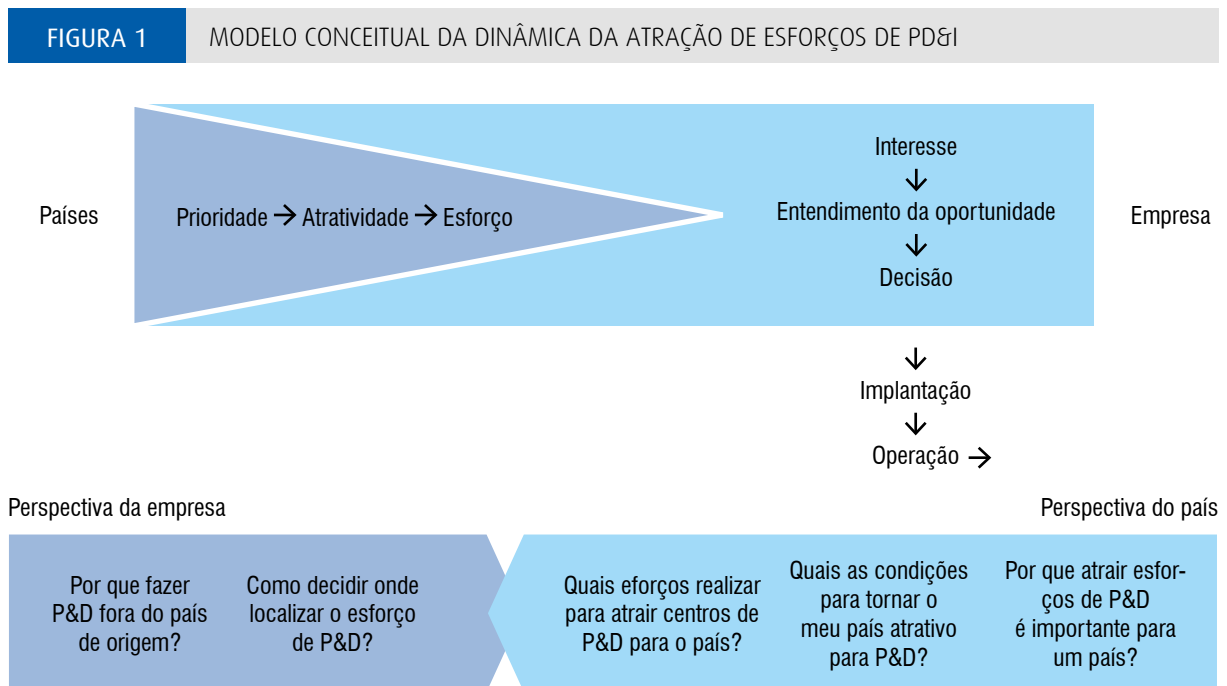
FIGURA 1 MODELO CONCEITUAL DA DINÂMICA DA ATRAÇÃO DE ESFORÇOS DE PD&I

Países

Prioridade → Atratividade → Esforço

Interesse
↓
Entendimento da oportunidade
↓
Decisão

Empresa

↓
Implantação
↓
Operação →

Perspectiva da empresa

Perspectiva do país

Por que fazer P&D fora do país de origem?

Como decidir onde localizar o esforço de P&D?

Quais eforços realizar para atrair centros de P&D para o país?

Quais as condições para tornar o meu país atrativo para P&D?

Por que atrair esforços de P&D é importante para um país?